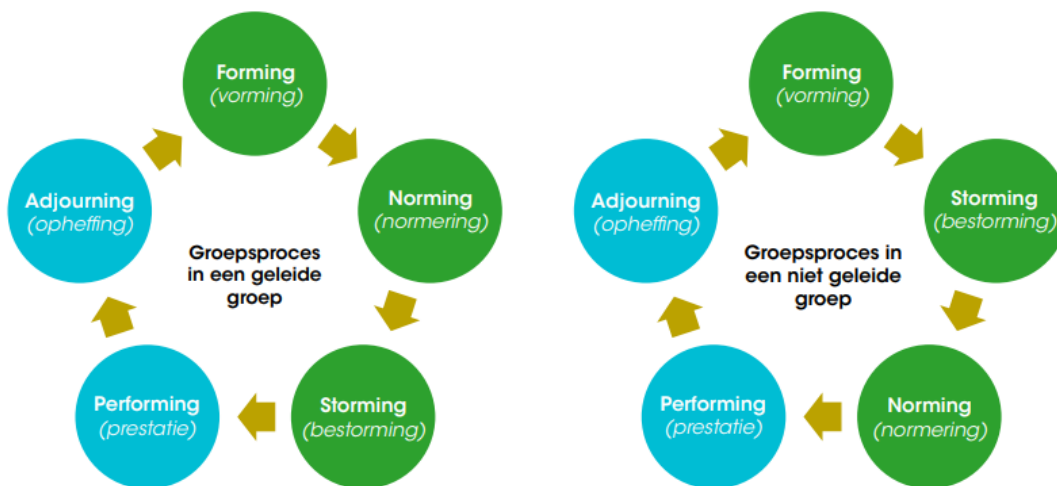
Forming
(vorming)

Norming
(normering)

Storming
(bestorming)

Performing
(prestatie)

Adjourning
(opheffing)

Groepsproces in een geleide groep

Forming
(vorming)

Storming
(bestorming)

Norming
(normering)

Performing
(prestatie)

Adjourning
(opheffing)

Groepsproces in een niet geleide groep